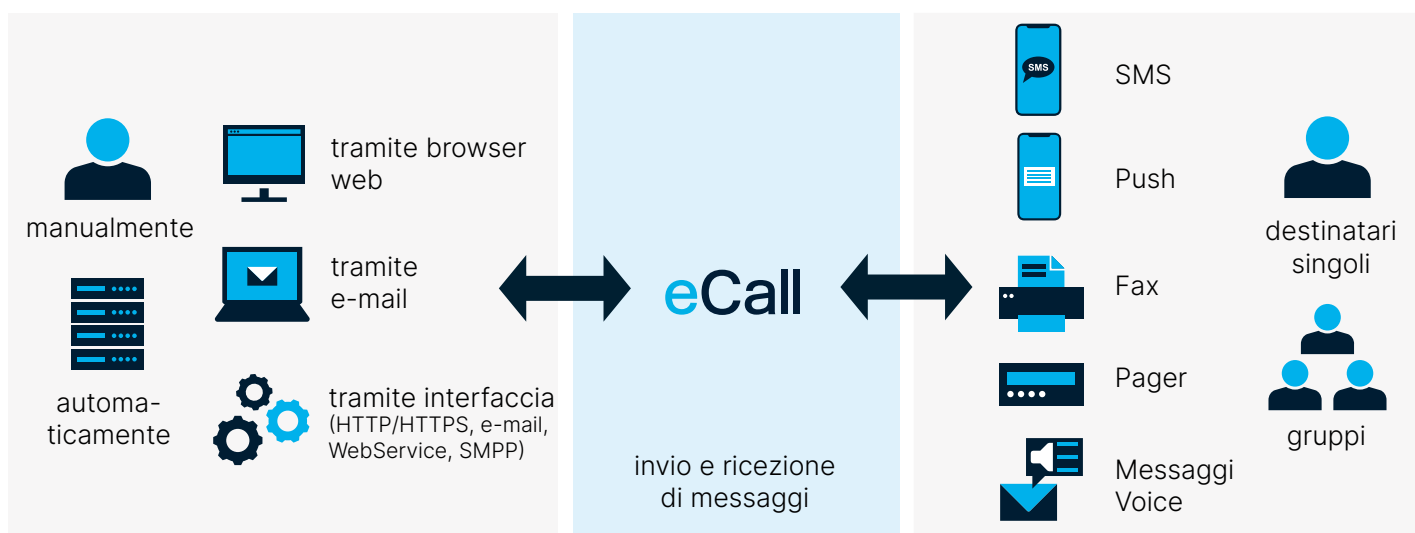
manualmente

automa-ticamente

tramite browser web

tramite e-mail

tramite interfaccia (HTTP/HTTPS, e-mail, WebService, SMPP)

eCall

invio e ricezione di messaggi

SMS

SMS

Push

Fax

Pager

Messaggi Voice

destinatari singoli

gruppi